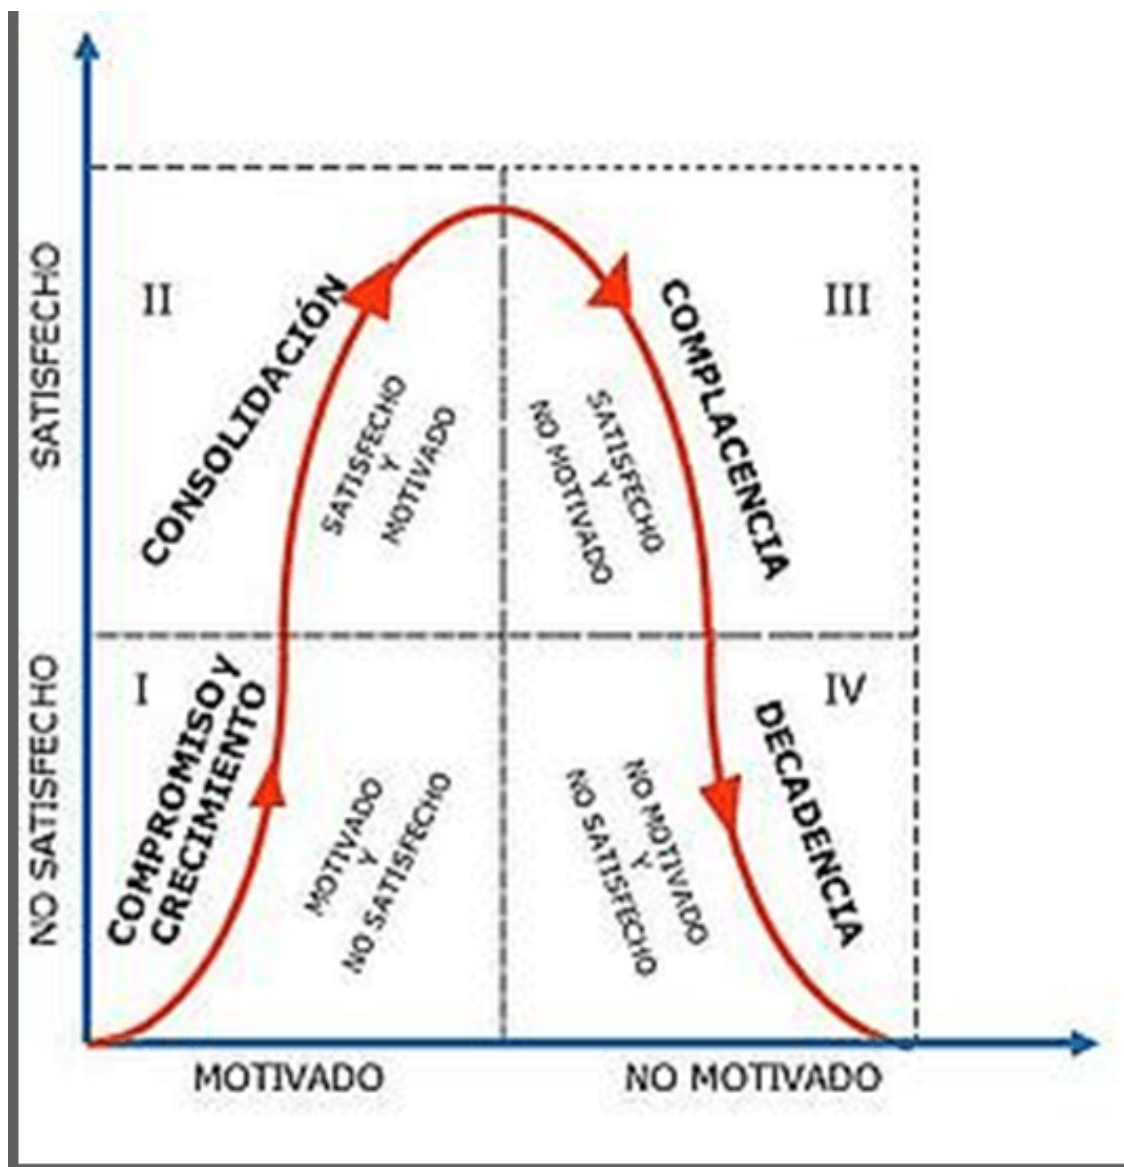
SATISFECHO

II

CONSOLIDACIÓN

SATISFECHO
Y
MOTIVADO

NO MOTIVADO
Y
SATISFECHO

COMPLACENCIA

III

NO SATISFECHO

I

COMPROMISO Y
CRECIMIENTO

MOTIVADO
Y
NO SATISFECHO

NO MOTIVADO
Y
NO SATISFECHO

DECADENCIA

IV

MOTIVADO

NO MOTIVADO